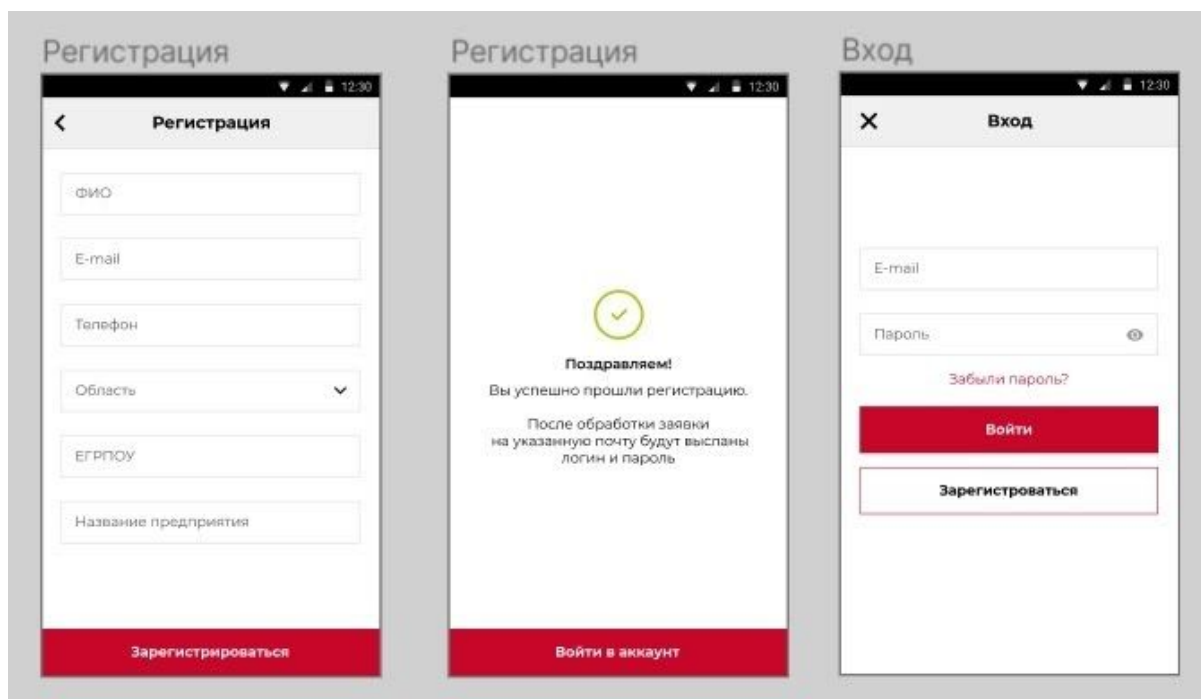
Регистрация

12:30

<

Регистрация

ФИО

E-mail

Телефон

Область

ЕГРПОУ

Название предприятия

Зарегистрироваться

Регистрация

12:30

Поздравляем!

Вы успешно прошли регистрацию.

После обработки заявки на указанную почту будут высланы логин и пароль

Войти в аккаунт

Вход

12:30

✕

Вход

E-mail

Пароль

Забыли пароль?

Войти

Зарегистроваться